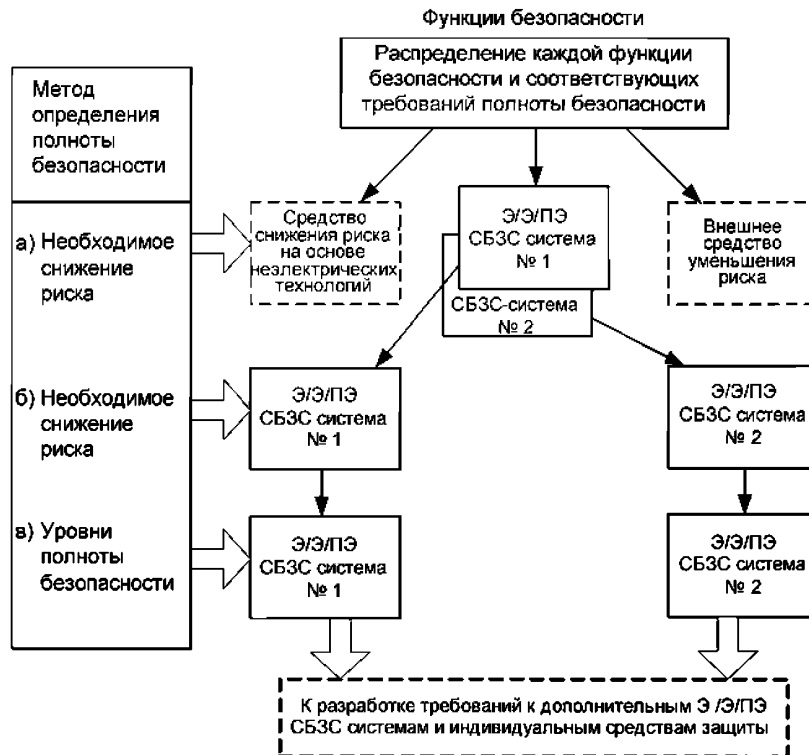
Функции безопасности

Распределение каждой функции безопасности и соответствующих требований полноты безопасности

Метод определения полноты безопасности

а) Необходимое снижение риска

Средство снижения риска на основе неэлектрических технологий

Э/Э/ПЭ СБЗС система № 1

СБЗС-система № 2

Внешнее средство уменьшения риска

б) Необходимое снижение риска

Э/Э/ПЭ СБЗС система № 1

Э/Э/ПЭ СБЗС система № 2

в) Уровни полноты безопасности

Э/Э/ПЭ СБЗС система № 1

Э/Э/ПЭ СБЗС система № 2

К разработке требований к дополнительным Э /Э/ПЭ СБЗС системам и индивидуальным средствам защиты